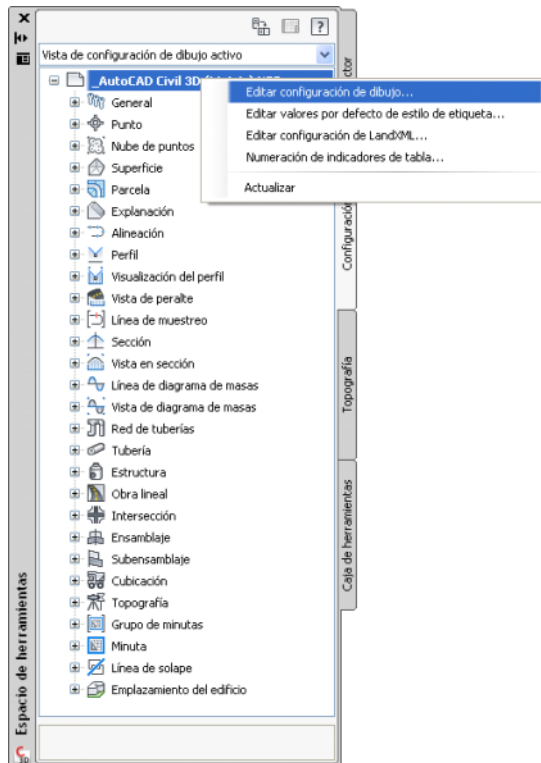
Vista de configuración de dibujo activo

AutoCAD Civil 3D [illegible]

General
Punto
Nube de puntos
Superficie
Parcela
Explanación
Alineación
Perfil
Visualización del perfil
Vista de peralte
Línea de muestreo
Sección
Vista en sección
Línea de diagrama de masas
Vista de diagrama de masas
Red de tuberías
Tubería
Estructura
Obra lineal
Intersección
Ensamblaje
Subensamblaje
Cubicación
Topografía
Grupo de minutas
Minuta
Línea de solape
Emplazamiento del edificio

Editar configuración de dibujo...
Editar valores por defecto de estilo de etiqueta...
Editar configuración de LandXML...
Numeración de indicadores de tabla...
Actualizar

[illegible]ctor
Configuració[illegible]
Topografía
Caja de herramientas
Espacio de herramientas